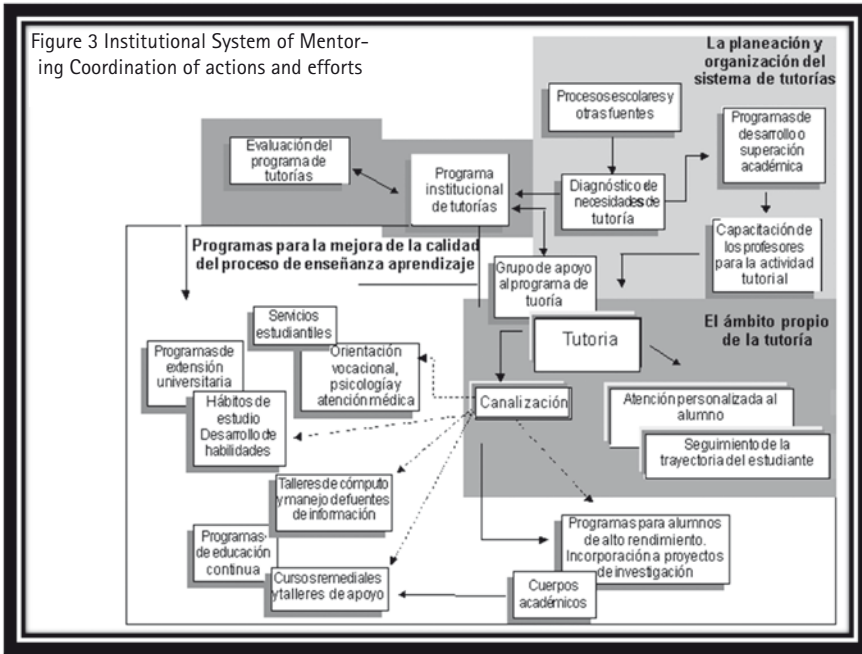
Figure 3 Institutional System of Mentoring Coordination of actions and efforts

La planeación y organización del sistema de tutorías

Procesos escolares y otras fuentes

Programas de desarrollo o superación académica

Evaluación del programa de tutorías

Programa institucional de tutorías

Diagnóstico de necesidades de tutoría

Capacitación de los profesores para la actividad tutorial

Programas para la mejora de la calidad del proceso de enseñanza aprendizaje

Grupo de apoyo al programa de tuoría

El ámbito propio de la tutoría

Servicios estudiantiles

Tutoria

Programas de extensión universitaria

Orientación vocacional, psicología y atención médica

Hábitos de estudio Desarrollo de habilidades

Canalización

Atención personalizada al alumno

Seguimiento de la trayectoria del estudiante

Talleres de cómputo y manejo de fuentes de información

Programas de educación continua

Programas para alumnos de alto rendimiento. Incorporación a proyectos de investigación

Cursos remediales y talleres de apoyo

Cuerpos académicos